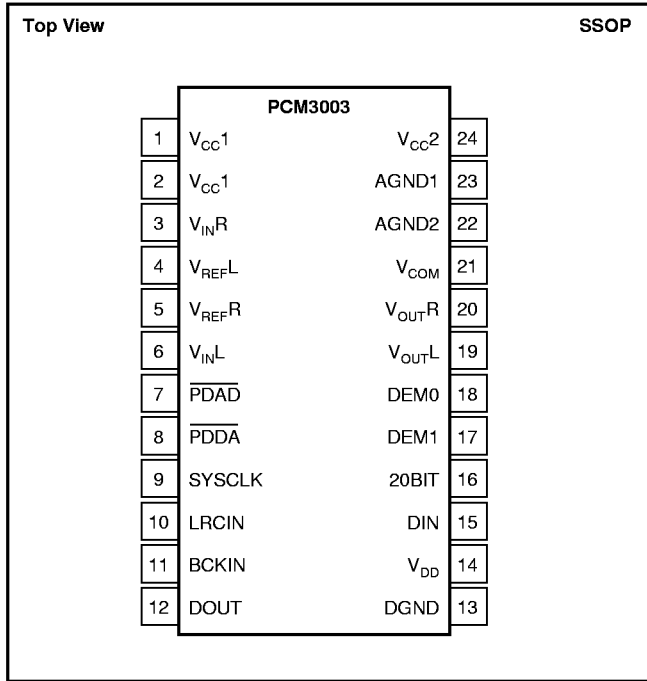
Top View

SSOP

PCM3003

| | | | |
|---|---|---|---|
| 1 | $V_{CC}1$ | $V_{CC}2$ | 24 |
| 2 | $V_{CC}1$ | AGND1 | 23 |
| 3 | $V_{IN}R$ | AGND2 | 22 |
| 4 | $V_{REF}L$ | $V_{COM}$ | 21 |
| 5 | $V_{REF}R$ | $V_{OUT}R$ | 20 |
| 6 | $V_{IN}L$ | $V_{OUT}L$ | 19 |
| 7 | $\overline{PDAD}$ | DEM0 | 18 |
| 8 | $\overline{PDDA}$ | DEM1 | 17 |
| 9 | SYSCLK | 20BIT | 16 |
| 10 | LRCIN | DIN | 15 |
| 11 | BCKIN | $V_{DD}$ | 14 |
| 12 | DOUT | DGND | 13 |